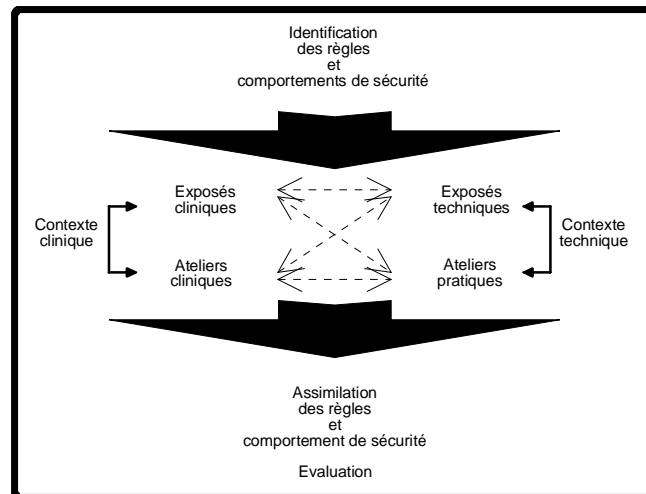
Identification
des règles
et
comportements de sécurité

Contexte clinique

Exposés cliniques

Ateliers cliniques

Exposés techniques

Ateliers pratiques

Contexte technique

Assimilation
des règles
et
comportement de sécurité

Evaluation